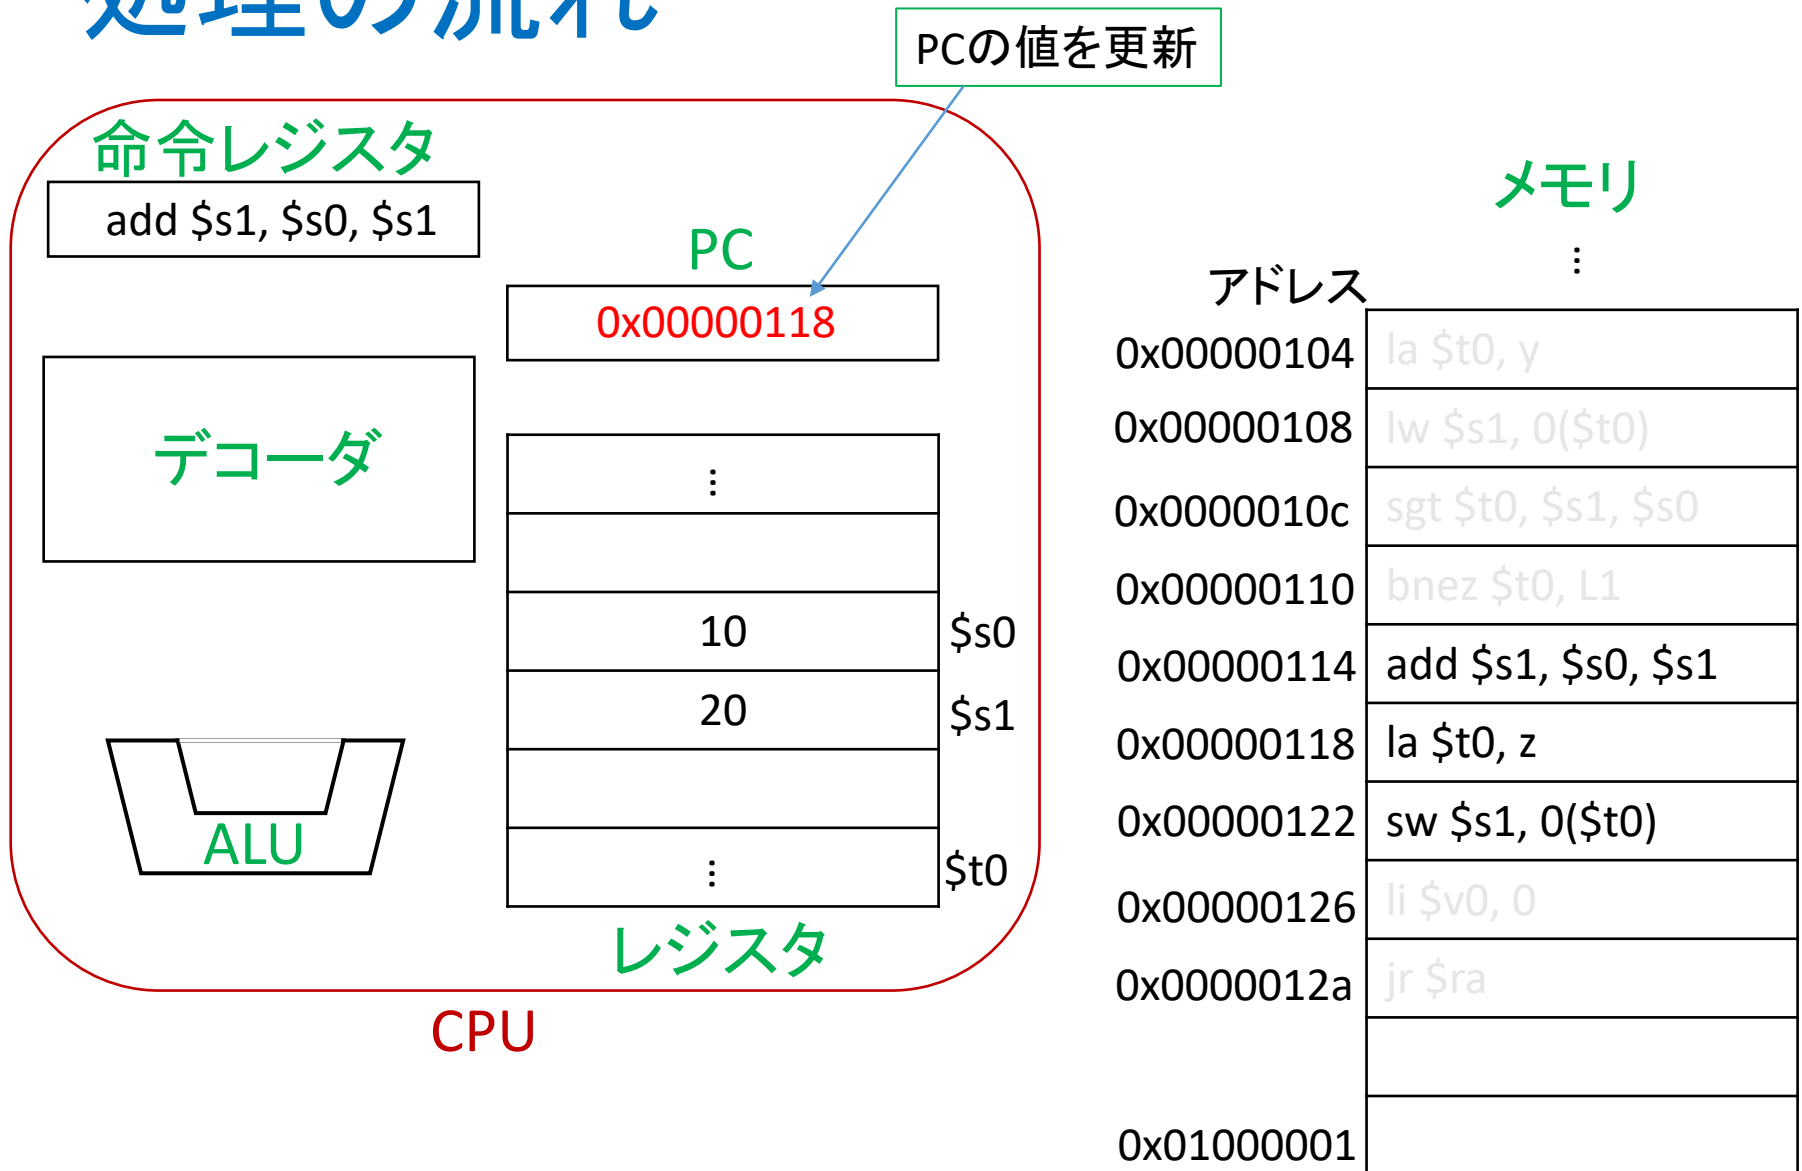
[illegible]

PCの値を更新

命令レジスタ

add $s1, $s0, $s1

PC

0x00000118

デコーダ

⋮

10 $s0

20 $s1

⋮ $t0

ALU

レジスタ

CPU

メモリ

⋮

アドレス

| アドレス | メモリ |
|---|---|
| 0x00000104 | la $t0, y |
| 0x00000108 | lw $s1, 0($t0) |
| 0x0000010c | sgt $t0, $s1, $s0 |
| 0x00000110 | bnez $t0, L1 |
| 0x00000114 | add $s1, $s0, $s1 |
| 0x00000118 | la $t0, z |
| 0x00000122 | sw $s1, 0($t0) |
| 0x00000126 | li $v0, 0 |
| 0x0000012a | jr $ra |
| | |
| 0x01000001 | |